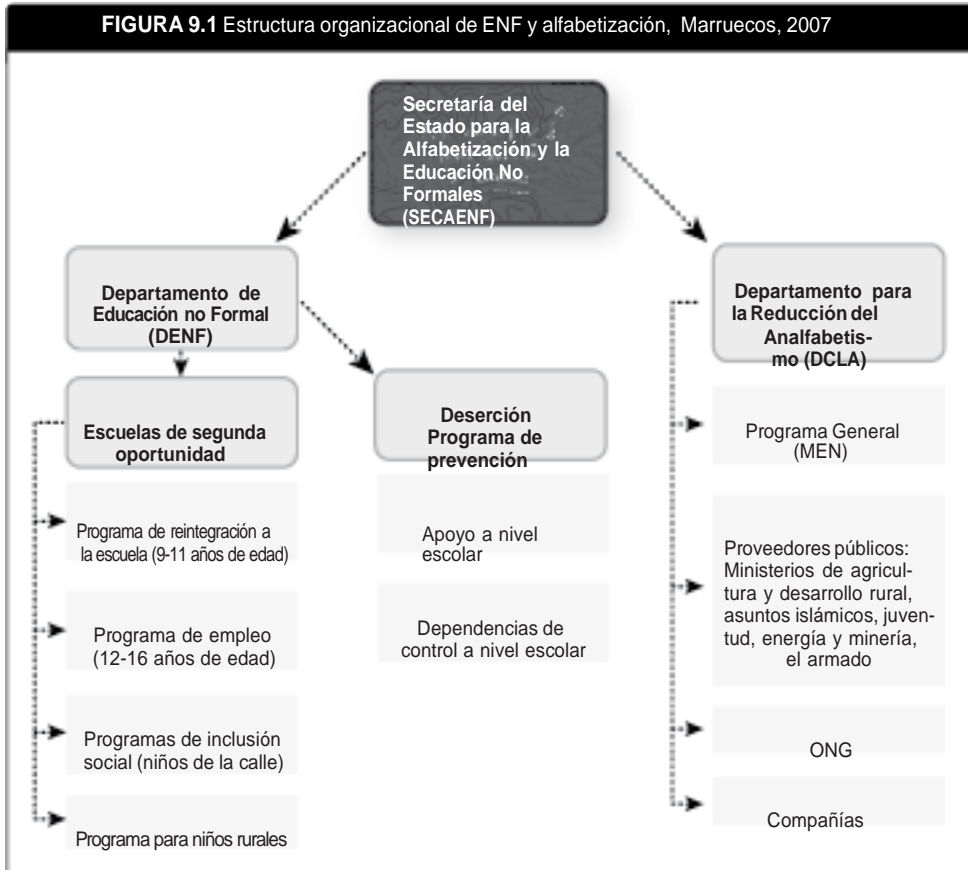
**FIGURA 9.1** Estructura organizacional de ENF y alfabetización, Marruecos, 2007

Secretaría del Estado para la Alfabetización y la Educación No Formales (SECAENF)

Departamento de Educación no Formal (DENF)

Escuelas de segunda oportunidad

Programa de reintegración a la escuela (9-11 años de edad)

Programa de empleo (12-16 años de edad)

Programas de inclusión social (niños de la calle)

Programa para niños rurales

Deserción Programa de prevención

Apoyo a nivel escolar

Dependencias de control a nivel escolar

Departamento para la Reducción del Analfabetismo (DCLA)

Programa General (MEN)

Proveedores públicos: Ministerios de agricultura y desarrollo rural, asuntos islámicos, juventud, energía y minería, el armado

ONG

Compañías